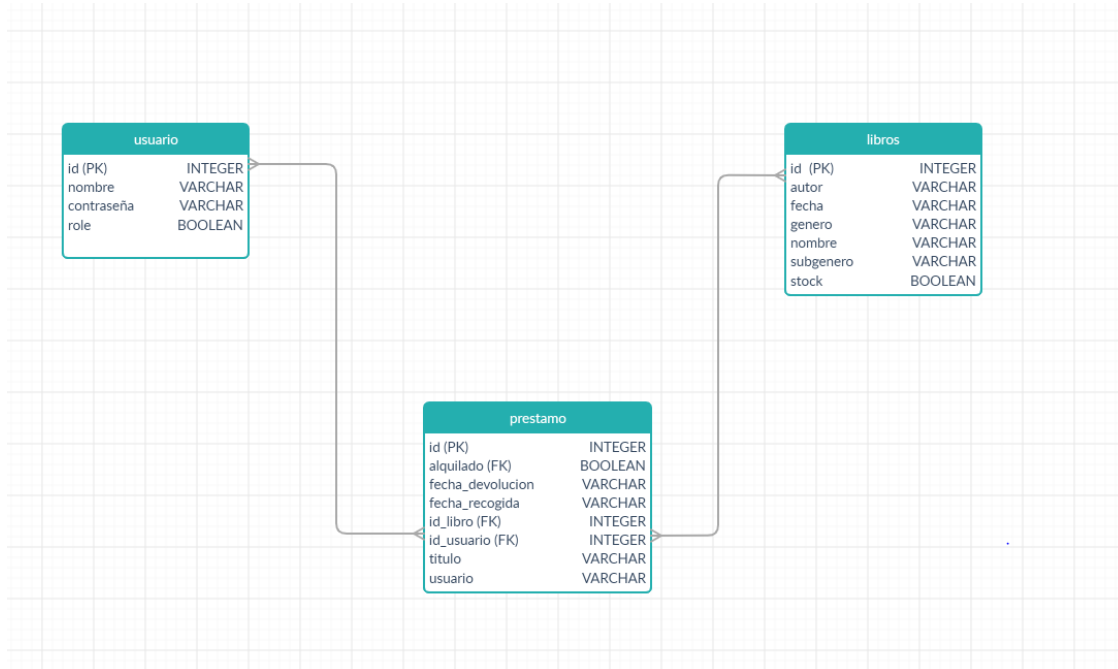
usuario

| | |
|---|---|
| id (PK) | INTEGER |
| nombre | VARCHAR |
| contraseña | VARCHAR |
| role | BOOLEAN |

libros

| | |
|---|---|
| id (PK) | INTEGER |
| autor | VARCHAR |
| fecha | VARCHAR |
| genero | VARCHAR |
| nombre | VARCHAR |
| subgenero | VARCHAR |
| stock | BOOLEAN |

prestamo

| | |
|---|---|
| id (PK) | INTEGER |
| alquilado (FK) | BOOLEAN |
| fecha_devolucion | VARCHAR |
| fecha_recogida | VARCHAR |
| id_libro (FK) | INTEGER |
| id_usuario (FK) | INTEGER |
| titulo | VARCHAR |
| usuario | VARCHAR |